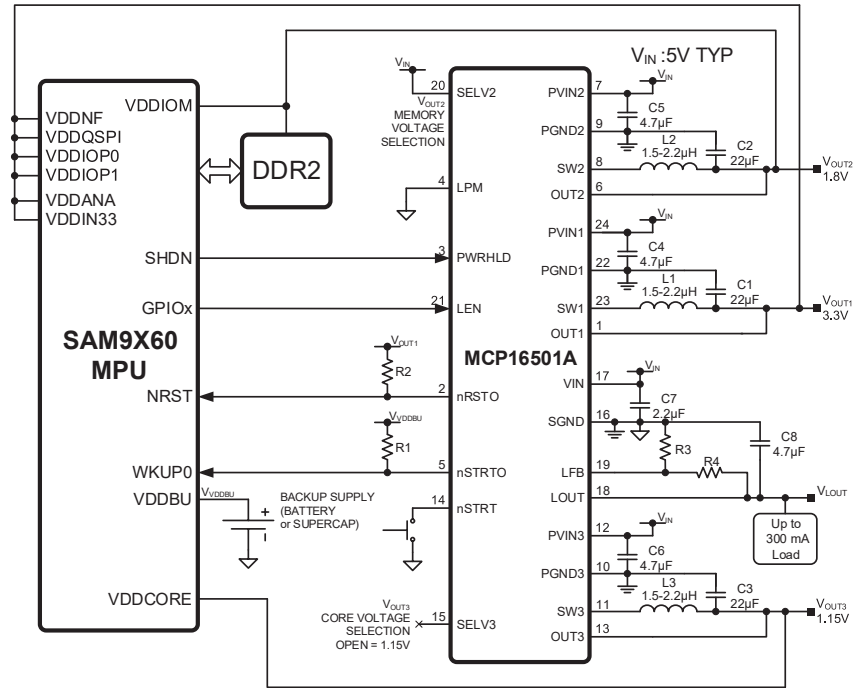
$V_{IN}$ :5V TYP

VDDNF
VDDQSPI
VDDIOP0
VDDIOP1
VDDANA
VDDIN33
VDDIOM
DDR2
SHDN
GPIOx
SAM9X60 MPU
NRST
WKUP0
VDDBU
VDDCORE

$V_{IN}$
20 SELV2
$V_{OUT2}$
MEMORY VOLTAGE SELECTION
4 LPM
3 PWRHLD
21 LEN
$V_{OUT1}$
R2
2 nRSTO
$V_{VDDBU}$
R1
5 nSTRTO
$V_{VDDBU}$
BACKUP SUPPLY (BATTERY or SUPERCAP)
+
14 nSTRT
$V_{OUT3}$
CORE VOLTAGE SELECTION
OPEN = 1.15V
15 SELV3

MCP16501A

PVIN2 7
$V_{IN}$
C5 4.7µF
PGND2 9
L2 1.5-2.2µH
C2 22µF
SW2 8
OUT2 6
$V_{OUT2}$ 1.8V
PVIN1 24
$V_{IN}$
C4 4.7µF
PGND1 22
L1 1.5-2.2µH
C1 22µF
SW1 23
OUT1 1
$V_{OUT1}$ 3.3V
VIN 17
$V_{IN}$
C7 2.2µF
SGND 16
R3
C8 4.7µF
LFB 19
R4
LOUT 18
$V_{LOUT}$
Up to 300 mA Load
PVIN3 12
$V_{IN}$
C6 4.7µF
PGND3 10
L3 1.5-2.2µH
C3 22µF
SW3 11
OUT3 13
$V_{OUT3}$ 1.15V